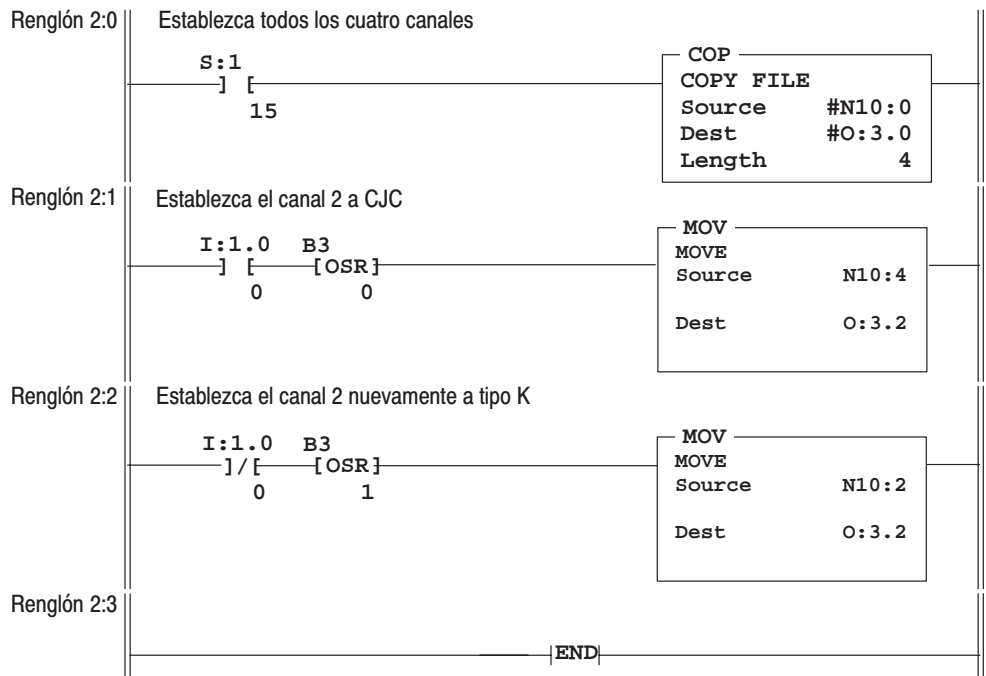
Renglón 2:0 Establezca todos los cuatro canales

S:1
] [
15

COP
COPY FILE
Source #N10:0
Dest #O:3.0
Length 4

Renglón 2:1 Establezca el canal 2 a CJC

I:1.0 B3
] [ [OSR]
0 0

MOV
MOVE
Source N10:4
Dest O:3.2

Renglón 2:2 Establezca el canal 2 nuevamente a tipo K

I:1.0 B3
]/[ [OSR]
0 1

MOV
MOVE
Source N10:2
Dest O:3.2

Renglón 2:3

END